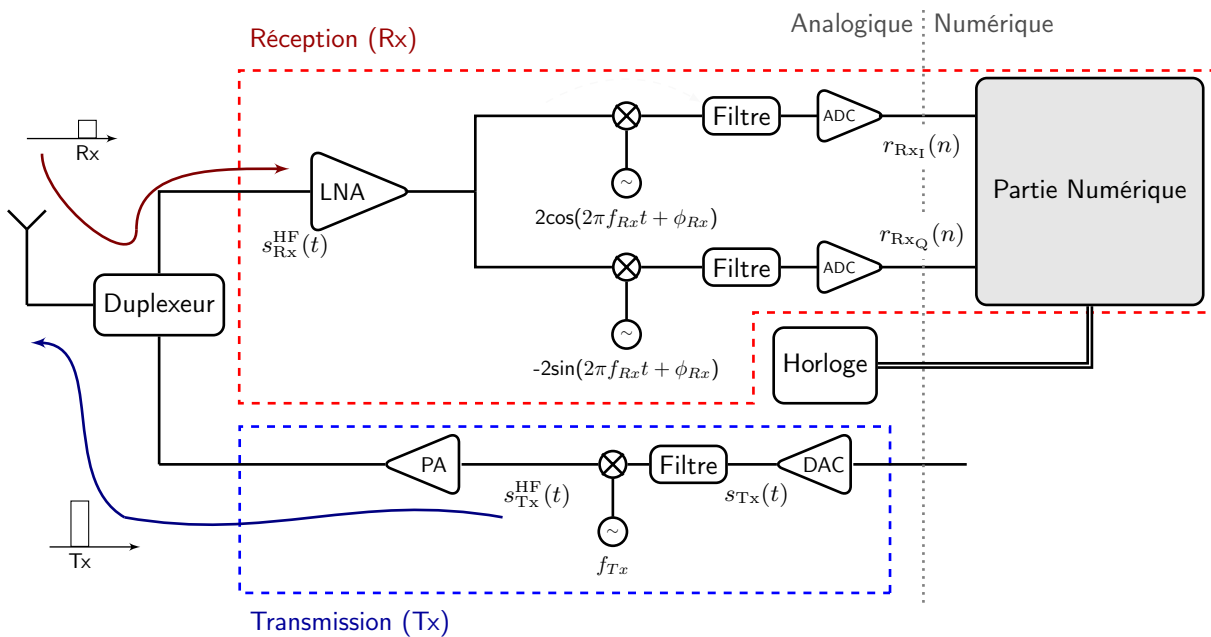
Analogique Numérique

Réception (Rx)

Rx

LNA

$s_{\mathrm{Rx}}^{\mathrm{HF}}(t)$

Filtre

ADC

$r_{\mathrm{Rx_I}}(n)$

~

2cos$(2\pi f_{Rx}t + \phi_{Rx})$

Partie Numérique

$r_{\mathrm{Rx_Q}}(n)$

Filtre

ADC

Duplexeur

~

-2sin$(2\pi f_{Rx}t + \phi_{Rx})$

Horloge

PA

$s_{\mathrm{Tx}}^{\mathrm{HF}}(t)$

Filtre

DAC

$s_{\mathrm{Tx}}(t)$

~

$f_{Tx}$

Tx

Transmission (Tx)